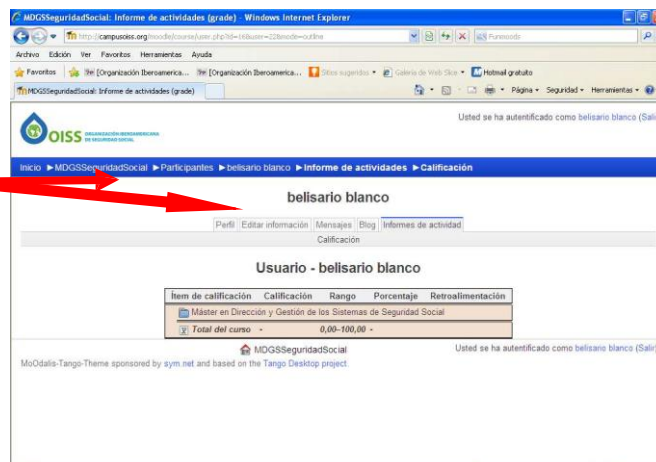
MDGSSeguridadSocial: Informe de actividades (grade) - Windows Internet Explorer

http://campusoiss.org/moodle/course/user.php?id=16&user=22&mode=outline

Funmoods

Archivo Edición Ver Favoritos Herramientas Ayuda

Favoritos [Organización Iberoamerica... [Organización Iberoamerica... Sitios sugeridos Galería de Web Slice Hotmail gratuito

MDGSSeguridadSocial: Informe de actividades (grade)

Página Seguridad Herramientas

OISS ORGANIZACIÓN IBEROAMERICANA DE SEGURIDAD SOCIAL

Usted se ha autentificado como belisario blanco (Salir)

Inicio ►MDGSSeguridadSocial ►Participantes ►belisario blanco ►Informe de actividades ►Calificación

belisario blanco

Perfil Editar información Mensajes Blog Informes de actividad

Calificación

Usuario - belisario blanco

| Ítem de calificación | Calificación | Rango | Porcentaje | Retroalimentación |
|---|---|---|---|---|
| Máster en Dirección y Gestión de los Sistemas de Seguridad Social | | | | |
| Total del curso | - | 0,00–100,00 | - | |

MDGSSeguridadSocial

Usted se ha autentificado como belisario blanco (Salir)

MoOdalis-Tango-Theme sponsored by sym.net and based on the Tango Desktop project.